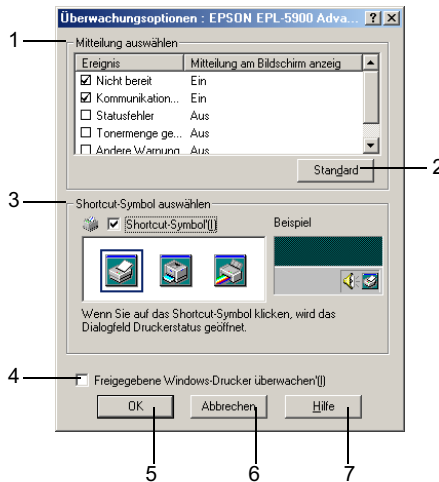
Überwachungsoptionen : EPSON EPL-5900 Adva... ? X

1

Mitteilung auswählen

| Ereignis | Mitteilung am Bildschirm anzeig |
|---|---|
| ☑ Nicht bereit | Ein |
| ☑ Kommunikation... | Ein |
| ☐ Statusfehler | Aus |
| ☐ Tonermenge ge... | Aus |
| ☐ Andere Warnung | Aus |

Standard

2

3

Shortcut-Symbol auswählen

☑ Shortcut-Symbol(I)

Beispiel

Wenn Sie auf das Shortcut-Symbol klicken, wird das Dialogfeld Druckerstatus geöffnet.

4

☐ Freigegebene Windows-Drucker überwachen(J)

OK

Abbrechen

Hilfe

5

6

7